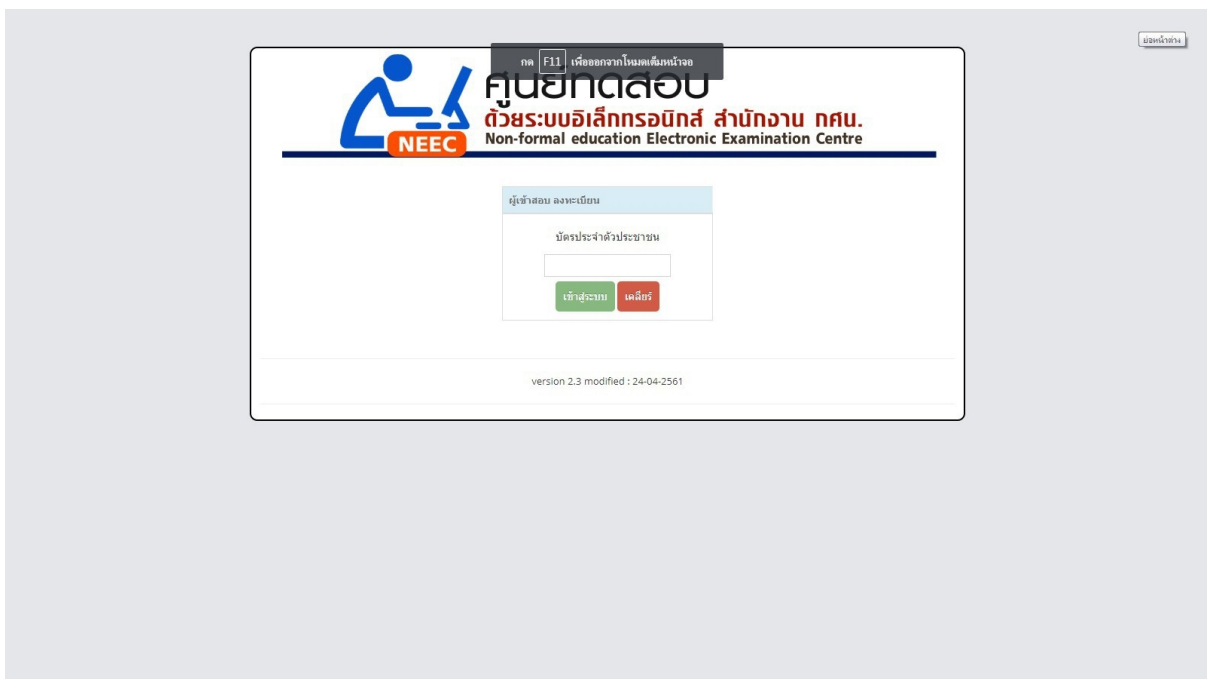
ย่อหน้าต่าง

กด F11 เพื่อออกจากโหมดเต็มหน้าจอ

ศูนย์ทดสอบ
ด้วยระบบอิเล็กทรอนิกส์ สำนักงาน กศน.
NEEC
Non-formal education Electronic Examination Centre

ผู้เข้าสอบ ลงทะเบียน

บัตรประจำตัวประชาชน

เข้าสู่ระบบ เคลียร์

version 2.3 modified : 24-04-2561